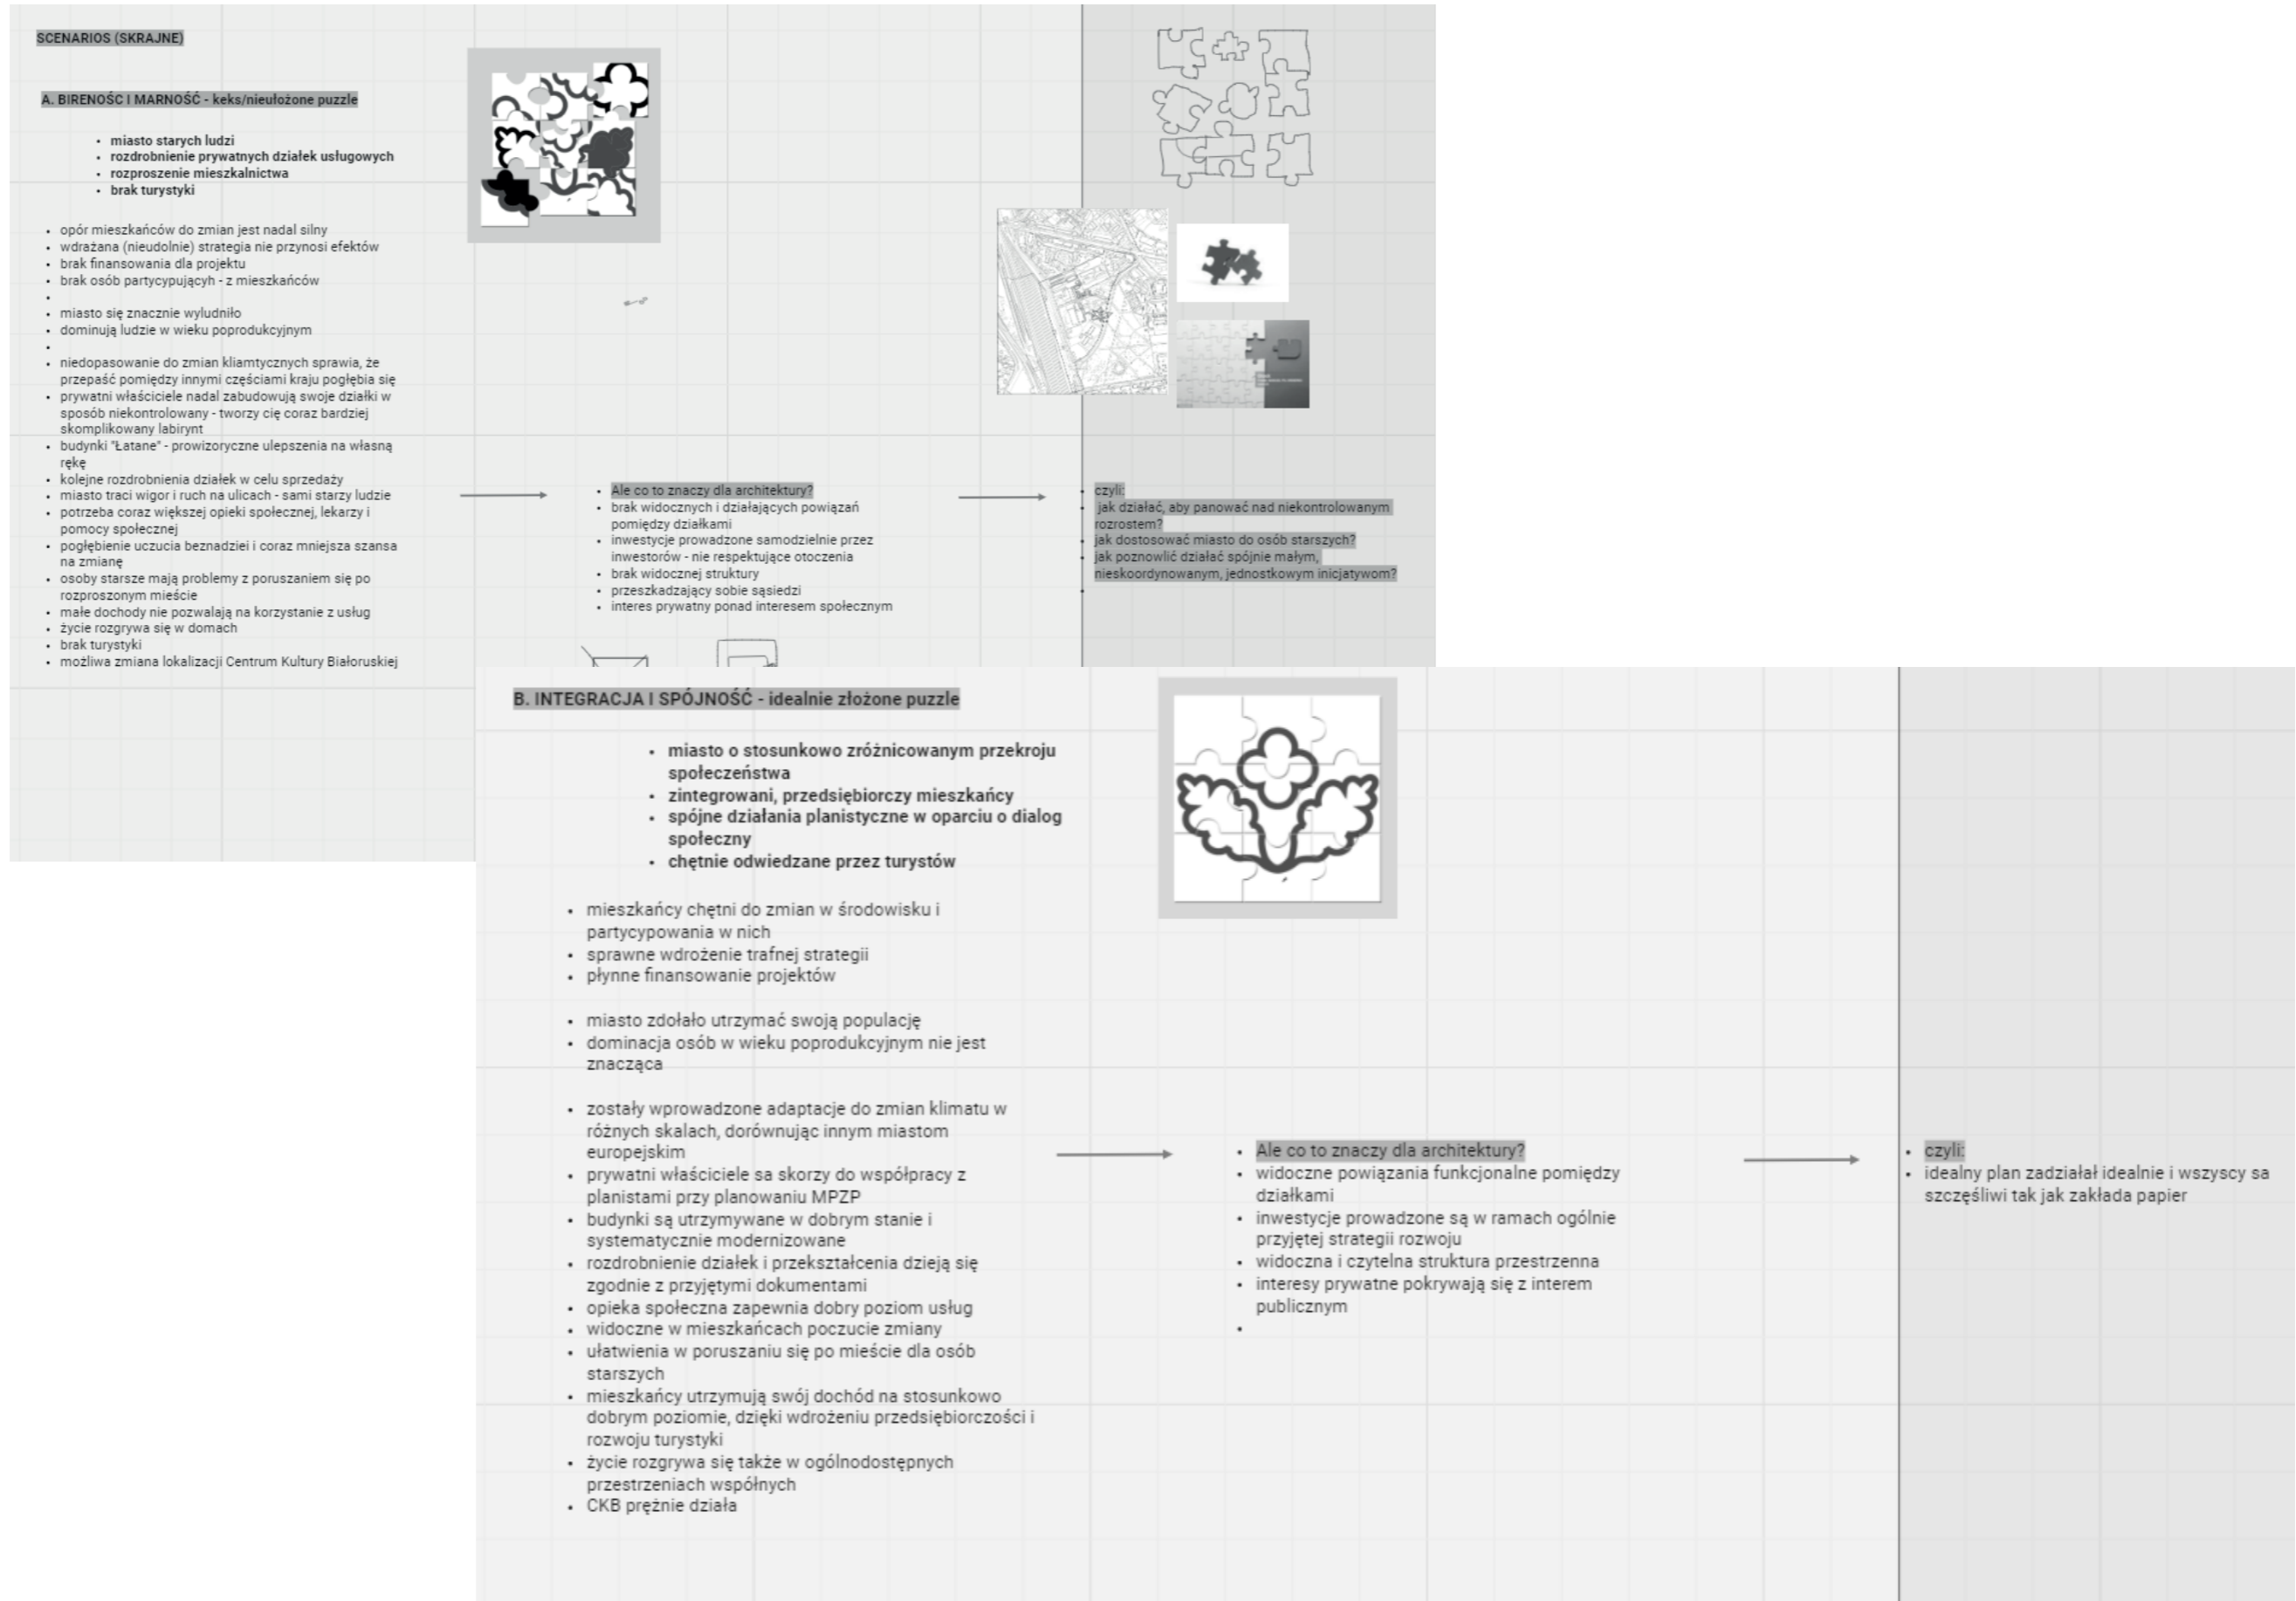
SCENARIOS (SKRAJNE)

A. BIRENOŚC I MARNOŚĆ - keks/nieułożone puzzle

- miasto starych ludzi
- rozdrobnienie prywatnych działek usługowych
- rozproszenie mieszkalnictwa
- brak turystyki

- opór mieszkańców do zmian jest nadal silny
- wdrażana (nieudolnie) strategia nie przynosi efektów
- brak finansowania dla projektu
- brak osób partycypujących - z mieszkańców
-
- miasto się znacznie wyludniło
- dominują ludzie w wieku poprodukcyjnym
-
- niedopasowanie do zmian kliamtycznych sprawia, że przepaść pomiędzy innymi częściami kraju pogłębia się
- prywatni właściciele nadal zabudowują swoje działki w sposób niekontrolowany - tworzy cię coraz bardziej skomplikowany labirynt
- budynki "Łatane" - prowizoryczne ulepszenia na własną rękę
- kolejne rozdrobnienia działek w celu sprzedaży
- miasto traci wigor i ruch na ulicach - sami starzy ludzie
- potrzeba coraz większej opieki społecznej, lekarzy i pomocy społecznej
- pogłębienie uczucia beznadziei i coraz mniejsza szansa na zmianę
- osoby starsze mają problemy z poruszaniem się po rozproszonym mieście
- małe dochody nie pozwalają na korzystanie z usług
- życie rozgrywa się w domach
- brak turystyki
- możliwa zmiana lokalizacji Centrum Kultury Białoruskiej

- Ale co to znaczy dla architektury?
- brak widocznych i działających powiązań pomiędzy działkami
- inwestycje prowadzone samodzielnie przez inwestorów - nie respektujące otoczenia
- brak widocznej struktury
- przeszkadzający sobie sąsiedzi
- interes prywatny ponad interesem społecznym

- czyli:
- jak działać, aby panować nad niekontrolowanym rozrostem?
- jak dostosować miasto do osób starszych?
- jak poznowlić działać spójnie małym, nieskoordynowanym, jednostkowym inicjatywom?
-

B. INTEGRACJA I SPÓJNOŚĆ - idealnie złożone puzzle

- miasto o stosunkowo zróżnicowanym przekroju społeczeństwa
- zintegrowani, przedsiębiorczy mieszkańcy
- spójne działania planistyczne w oparciu o dialog społeczny
- chętnie odwiedzane przez turystów

- mieszkańcy chętni do zmian w środowisku i partycypowania w nich
- sprawne wdrożenie trafnej strategii
- płynne finansowanie projektów

- miasto zdołało utrzymać swoją populację
- dominacja osób w wieku poprodukcyjnym nie jest znacząca

- zostały wprowadzone adaptacje do zmian klimatu w różnych skalach, dorównując innym miastom europejskim
- prywatni właściciele sa skorzy do współpracy z planistami przy planowaniu MPZP
- budynki są utrzymywane w dobrym stanie i systematycznie modernizowane
- rozdrobnienie działek i przekształcenia dzieją się zgodnie z przyjętymi dokumentami
- opieka społeczna zapewnia dobry poziom usług
- widoczne w mieszkańcach poczucie zmiany
- ułatwienia w poruszaniu się po mieście dla osób starszych
- mieszkańcy utrzymują swój dochód na stosunkowo dobrym poziomie, dzięki wdrożeniu przedsiębiorczości i rozwoju turystyki
- życie rozgrywa się także w ogólnodostępnych przestrzeniach wspólnych
- CKB prężnie działa

- Ale co to znaczy dla architektury?
- widoczne powiązania funkcjonalne pomiędzy działkami
- inwestycje prowadzone są w ramach ogólnie przyjętej strategii rozwoju
- widoczna i czytelna struktura przestrzenna
- interesy prywatne pokrywają się z interem publicznym
-

- czyli:
- idealny plan zadziałał idealnie i wszyscy sa szcześliwi tak jak zakłada papier